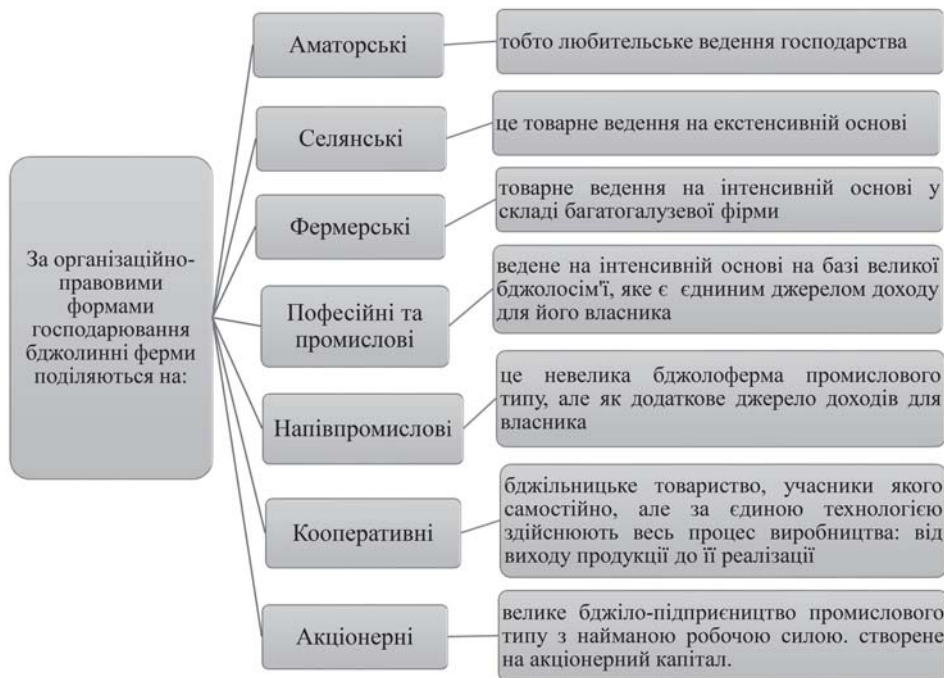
За організаційно-правовими формами господарювання бджолинні ферми поділяються на:

Аматорські

тобто любительське ведення господарства

Селянські

це товарне ведення на екстенсивній основі

Фермерські

товарне ведення на інтенсивній основі у складі багатогалузевої фірми

Пофесійні та промислові

ведене на інтенсивній основі на базі великої бджолосім'ї, яке є єдниним джерелом доходу для його власника

Напівпромислові

це невелика бджолоферма промислового типу, але як додаткове джерело доходів для власника

Кооперативні

бджільницьке товариство, учасники якого самостійно, але за єдиною технологією здійснюють весь процес виробництва: від виходу продукції до її реалізації

Акціонерні

велике бджіло-підприєництво промислового типу з найманою робочою силою. створене на акціонерний капітал.